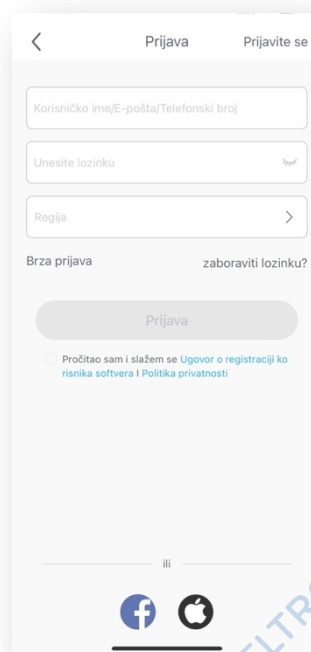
Prijava

Prijavite se

Korisničko ime/E-pošta/Telefonski broj

Unesite lozinku

Regija

Brza prijava

zaboraviti lozinku?

Prijava

Pročitao sam i slažem se Ugovor o registraciji korisnika softvera I Politika privatnosti

ili